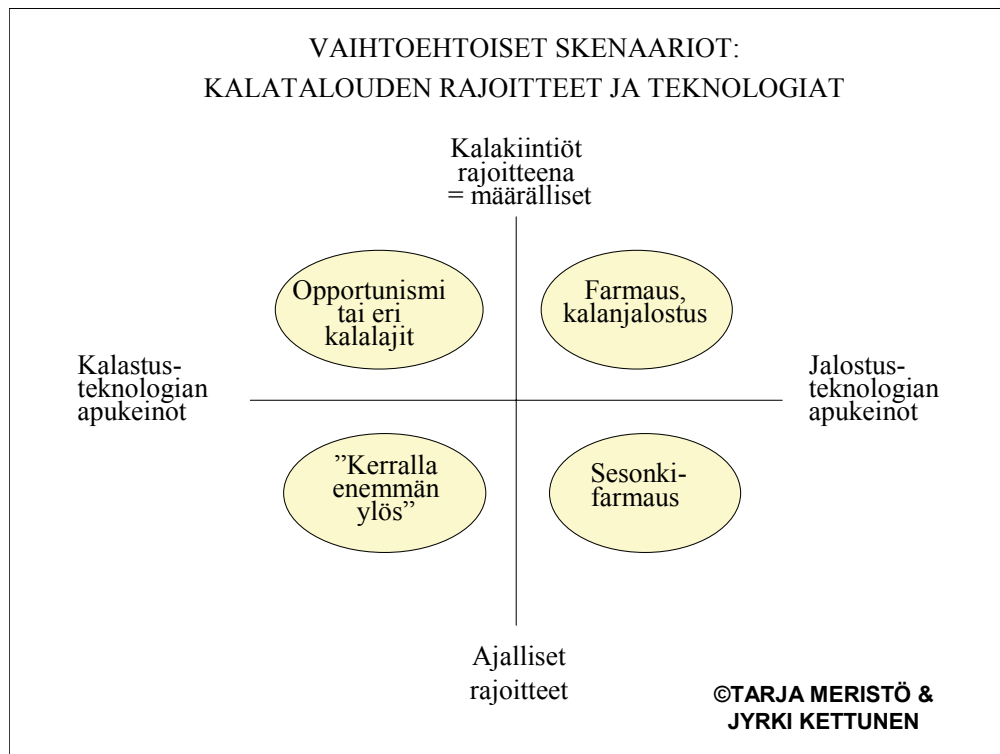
VAIHTOEHTOISET SKENAARIOT:
KALATALOUDEN RAJOITTEET JA TEKNOLOGIAT

Kalakiintiöt rajoitteena = määrälliset

Opportunismi tai eri kalalajit

Farmaus, kalanjalostus

Kalastusteknologian apukeinot

Jalostusteknologian apukeinot

”Kerralla enemmän ylös”

Sesonkifarmaus

Ajalliset rajoitteet

©TARJA MERISTÖ & JYRKI KETTUNEN